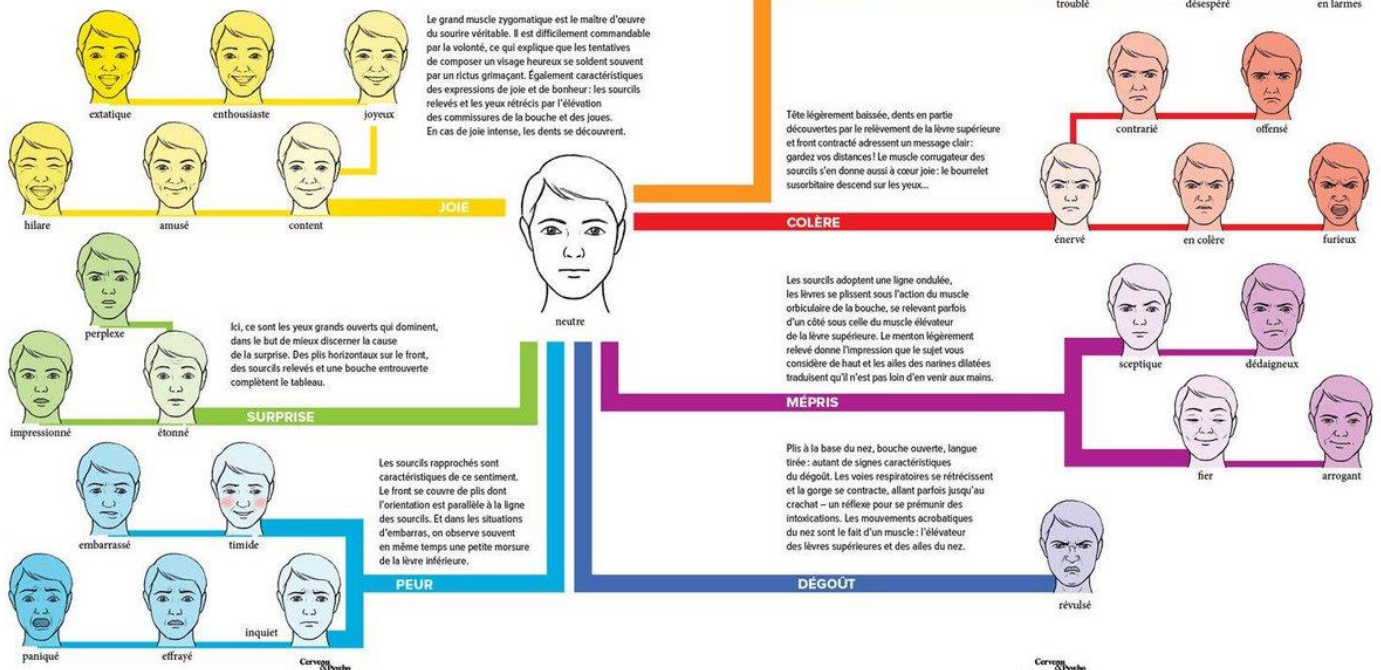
troublé

désespéré

en larmes

extatique

enthousiaste

joyeux

hilare

amusé

content

Le grand muscle zygomatique est le maître d'œuvre du sourire véritable. Il est difficilement commandable par la volonté, ce qui explique que les tentatives de composer un visage heureux se soldent souvent par un rictus grimaçant. Également caractéristiques des expressions de joie et de bonheur : les sourcils relevés et les yeux rétrécis par l'élévation des commissures de la bouche et des joues. En cas de joie intense, les dents se découvrent.

JOIE

neutre

Tête légèrement baissée, dents en partie découvertes par le relèvement de la lèvre supérieure et front contracté adressent un message clair : gardez vos distances ! Le muscle corrugateur des sourcils s'en donne aussi à cœur joie : le bourrelet susorbitaire descend sur les yeux...

contrarié

offensé

COLÈRE

énervé

en colère

furieux

perplexe

impressionné

étonné

Ici, ce sont les yeux grands ouverts qui dominent, dans le but de mieux discerner la cause de la surprise. Des plis horizontaux sur le front, des sourcils relevés et une bouche entrouverte complètent le tableau.

SURPRISE

Les sourcils adoptent une ligne ondulée, les lèvres se plissent sous l'action du muscle orbiculaire de la bouche, se relevant parfois d'un côté sous celle du muscle élévateur de la lèvre supérieure. Le menton légèrement relevé donne l'impression que le sujet vous considère de haut et les ailes des narines dilatées traduisent qu'il n'est pas loin d'en venir aux mains.

sceptique

dédaigneux

MÉPRIS

fier

arrogant

embarrassé

timide

paniqué

effrayé

inquiet

Les sourcils rapprochés sont caractéristiques de ce sentiment. Le front se couvre de plis dont l'orientation est parallèle à la ligne des sourcils. Et dans les situations d'embarras, on observe souvent en même temps une petite morsure de la lèvre inférieure.

PEUR

Plis à la base du nez, bouche ouverte, langue tirée : autant de signes caractéristiques du dégoût. Les voies respiratoires se rétrécissent et la gorge se contracte, allant parfois jusqu'au crachat – un réflexe pour se prémunir des intoxications. Les mouvements acrobatiques du nez sont le fait d'un muscle : l'élévateur des lèvres supérieures et des ailes du nez.

DÉGOÛT

révulsé

Cerveau & Psycho

Cerveau & Psycho